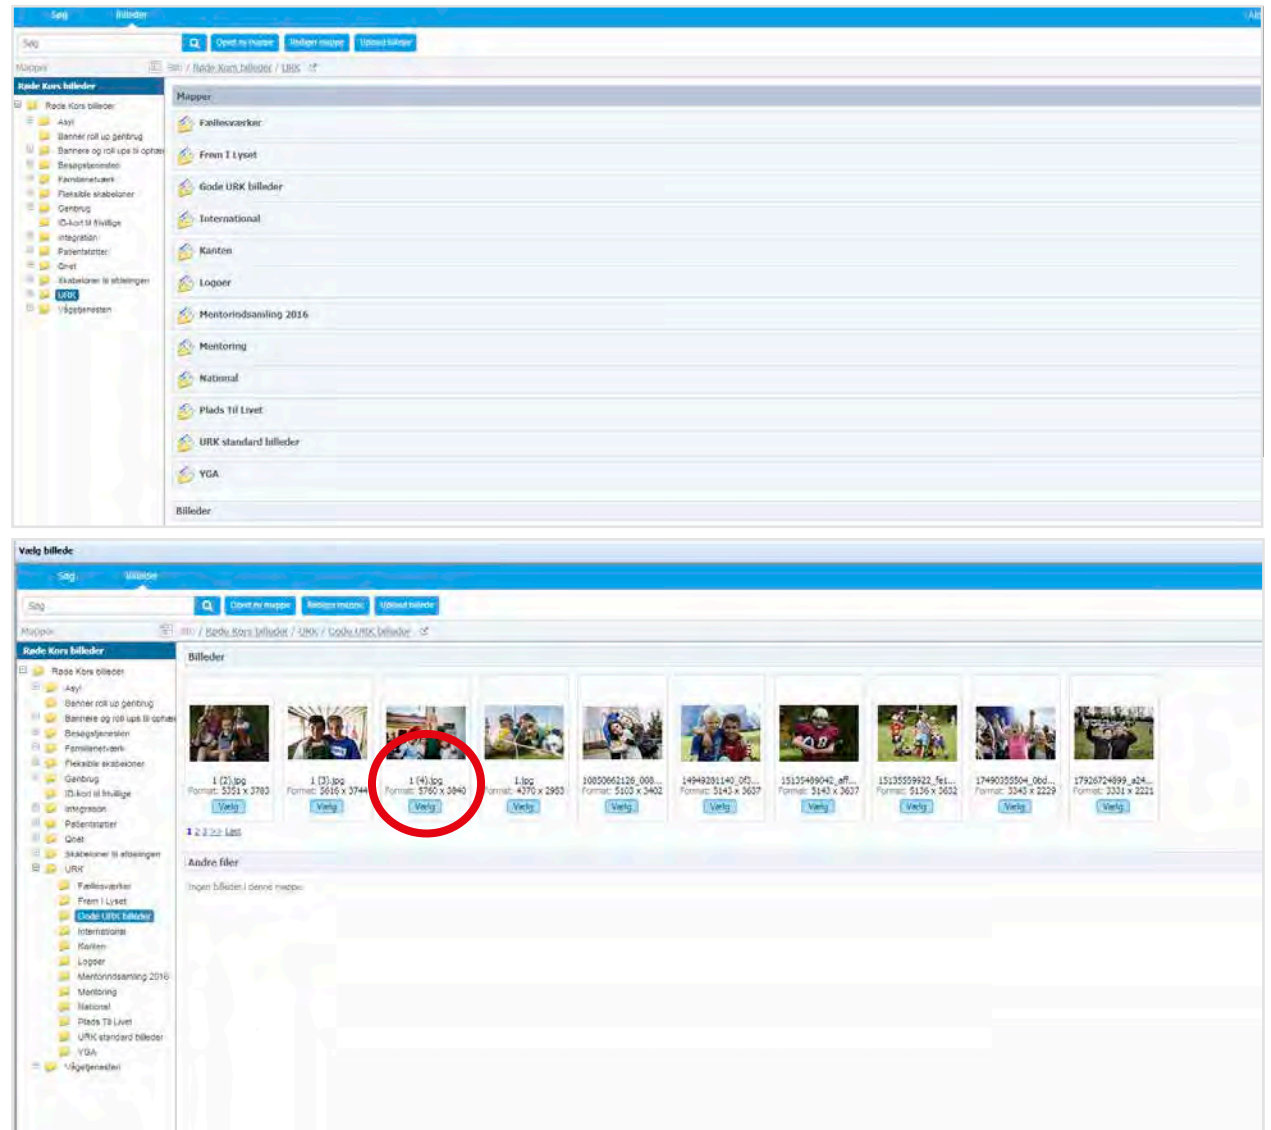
Søg Billeder

Søg

Opret ny mappe Rediger mappe Upload billeder

Mapper

Røde Kors billeder

Røde Kors billeder
Asyl
Banner roll up genbrug
Bannere og roll ups til ophæn
Besøgstjenesten
Familienetværk
Fleksible skabeloner
Genbrug
ID-kort til frivillige
Integration
Patientstøtter
Øvrigt
Skabeloner til afdelingen
URK
Vågetjenesten

Mapper

Fællesværker
Frem I Lyset
Gode URK billeder
International
Kanten
Logoer
Mentoriadsamling 2016
Mentoring
National
Plads Til Livet
URK standard billeder
YGA

Billeder

Vælg billede

Søg Billeder

Søg

Opret ny mappe Rediger mappe Upload billede

Mapper

Røde Kors billeder / URK / Gode URK billeder

Røde Kors billeder

Røde Kors billeder
Asyl
Banner roll up genbrug
Bannere og roll ups til ophæn
Besøgstjenesten
Familienetværk
Fleksible skabeloner
Genbrug
ID-kort til frivillige
Integration
Patientstøtter
Øvrigt
Skabeloner til afdelingen
URK
Fællesværker
Frem I Lyset
Gode URK billeder
International
Kanten
Logoer
Mentoriadsamling 2016
Mentoring
National
Plads Til Livet
URK standard billeder
YGA
Vågetjenesten

Billeder

1 (2).jpg Format: 5351 x 3783 Vælg
1 (3).jpg Format: 5616 x 3744 Vælg
1 (4).jpg Format: 5760 x 3840 Vælg
1.jpg Format: 4370 x 2953 Vælg
10850662126_008... Format: 5103 x 3402 Vælg
14949281140_0f3... Format: 5143 x 3637 Vælg
15135489042_aff... Format: 5143 x 3637 Vælg
15135559922_fe1... Format: 5136 x 3632 Vælg
17490355504_0bd... Format: 3343 x 2229 Vælg
17926724899_a24... Format: 3331 x 2221 Vælg

1 2 3 >> Last

Andre filer

Ingen billeder i denne mappe.